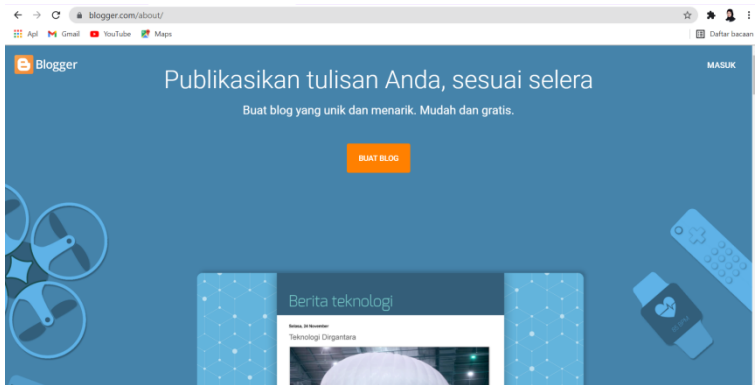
blogger.com/about/

Apl Gmail YouTube Maps

Daftar bacaan

Blogger

MASUK

Publikasikan tulisan Anda, sesuai selera

Buat blog yang unik dan menarik. Mudah dan gratis.

BUAT BLOG

Berita teknologi

Sabtu, 24 November

Teknologi Dirgantara